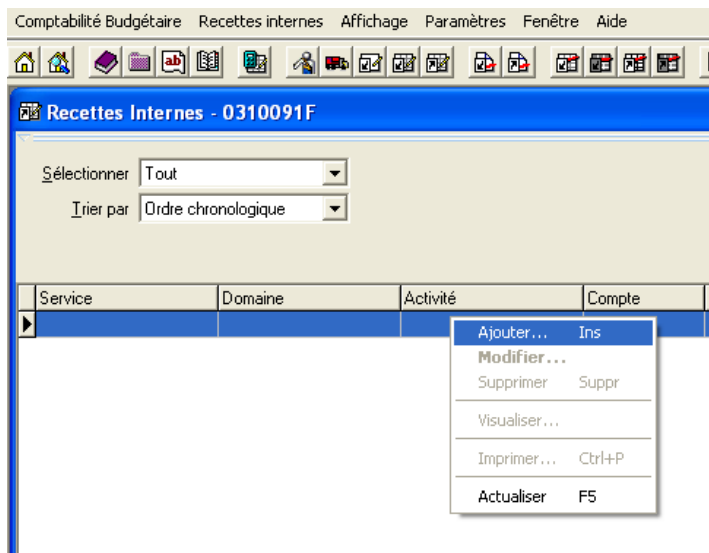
Comptabilité Budgétaire Recettes internes Affichage Paramètres Fenêtre Aide

Recettes Internes - 0310091F

Sélectionner Tout

Trier par Ordre chronologique

| Service | Domaine | Activité | Compte |
|---|---|---|---|
| | | | |

Ajouter... Ins
Modifier...
Supprimer Suppr
Visualiser...
Imprimer... Ctrl+P
Actualiser F5